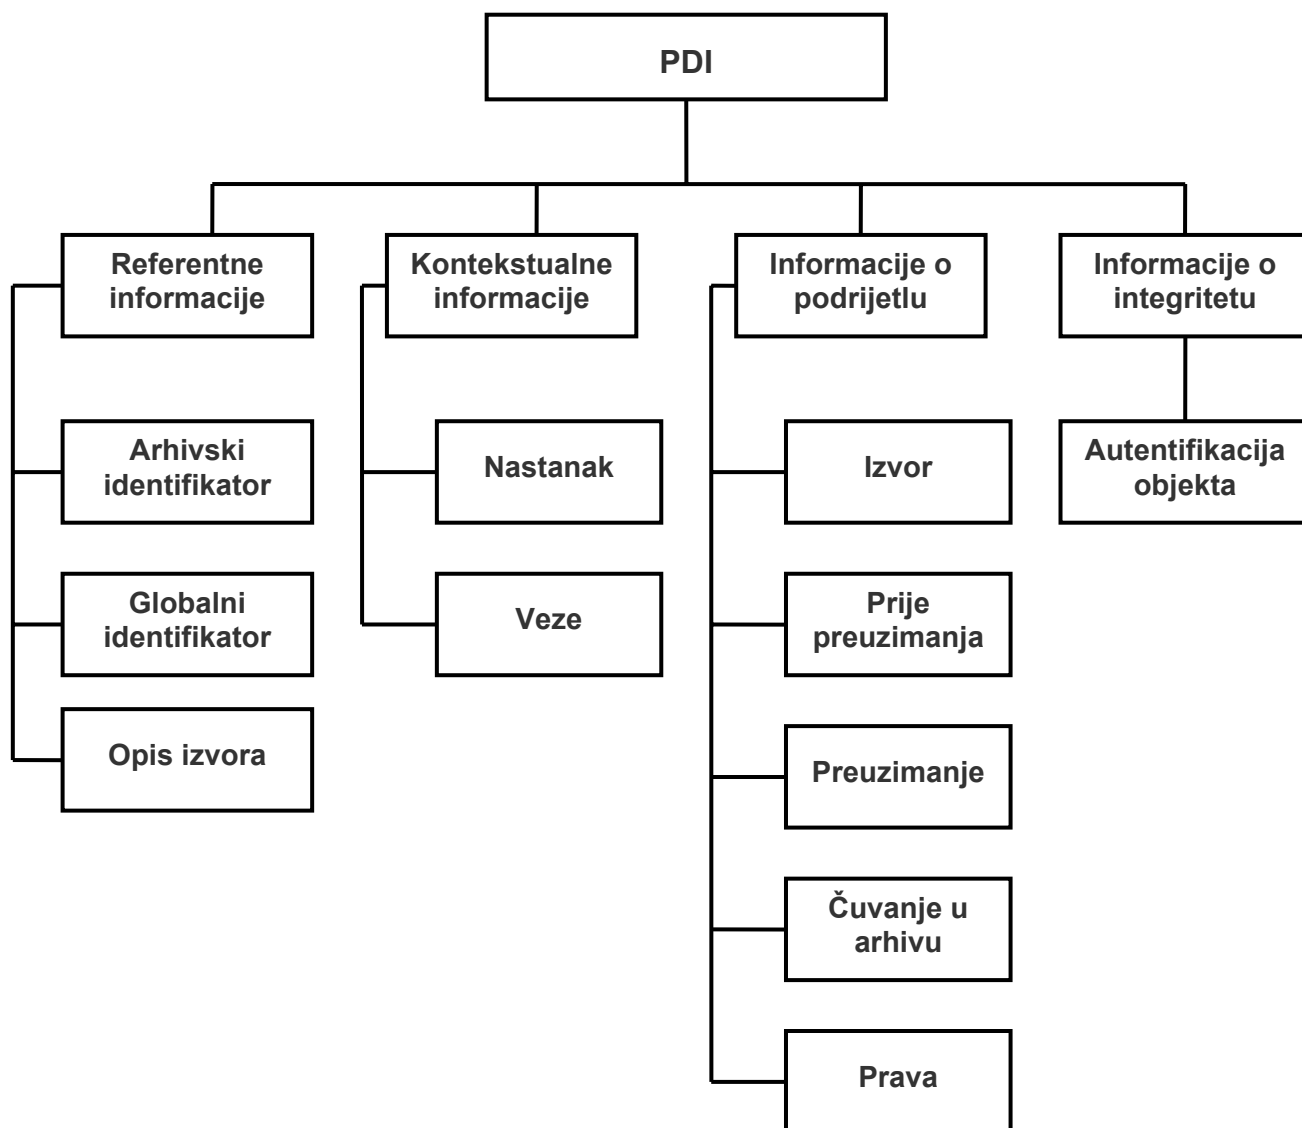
PDI

Referentne informacije

Arhivski identifikator

Globalni identifikator

Opis izvora

Kontekstualne informacije

Nastanak

Veze

Informacije o podrijetlu

Izvor

Prije preuzimanja

Preuzimanje

Čuvanje u arhivu

Prava

Informacije o integritetu

Autentifikacija objekta